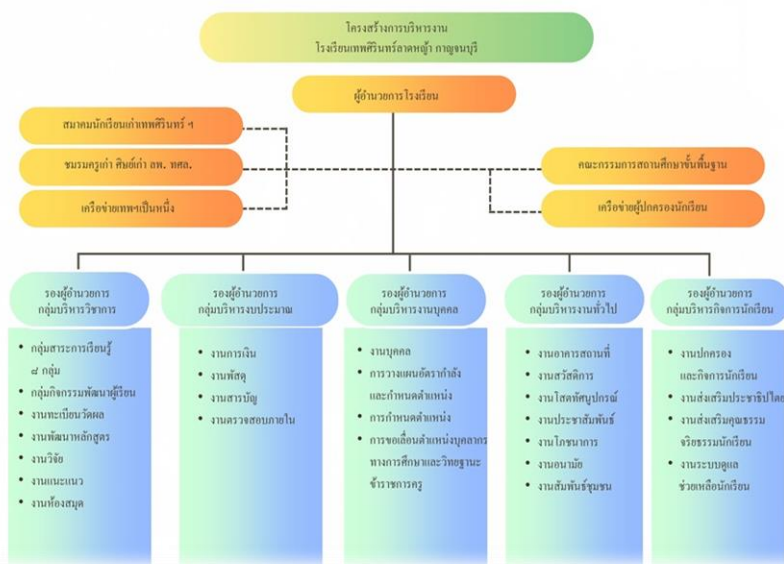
โครงสร้างการบริหารงาน
โรงเรียนเทพศิรินทร์ลาดหญ้า กาญจนบุรี

ผู้อำนวยการโรงเรียน

สมาคมนักเรียนเก่าเทพศิรินทร์ ฯ

ชมรมครูเก่า ศิษย์เก่า ลพ. ทศล.

เครือข่ายเทพฯเป็นหนึ่ง

คณะกรรมการสถานศึกษาขั้นพื้นฐาน

เครือข่ายผู้ปกครองนักเรียน

รองผู้อำนวยการ กลุ่มบริหารวิชาการ
• กลุ่มสาระการเรียนรู้ ๘ กลุ่ม
• กลุ่มกิจกรรมพัฒนาผู้เรียน
• งานทะเบียนวัดผล
• งานพัฒนาหลักสูตร
• งานวิจัย
• งานแนะแนว
• งานห้องสมุด

รองผู้อำนวยการ กลุ่มบริหารงบประมาณ
• งานการเงิน
• งานพัสดุ
• งานสารบัญ
• งานตรวจสอบภายใน

รองผู้อำนวยการ กลุ่มบริหารงานบุคคล
• งานบุคคล
• การวางแผนอัตรากำลังและกำหนดตำแหน่ง
• การกำหนดตำแหน่ง
• การขอเลื่อนตำแหน่งบุคลากรทางการศึกษาและวิทยฐานะข้าราชการครู

รองผู้อำนวยการ กลุ่มบริหารงานทั่วไป
• งานอาคารสถานที่
• งานสวัสดิการ
• งานโสตทัศนูปกรณ์
• งานประชาสัมพันธ์
• งานโภชนาการ
• งานอนามัย
• งานสัมพันธ์ชุมชน

รองผู้อำนวยการ กลุ่มบริหารกิจการนักเรียน
• งานปกครองและกิจการนักเรียน
• งานส่งเสริมประชาธิปไตย
• งานส่งเสริมคุณธรรมจริยธรรมนักเรียน
• งานระบบดูแลช่วยเหลือนักเรียน